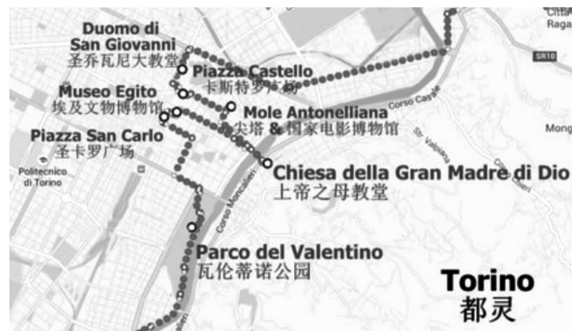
Duomo di San Giovanni
圣乔瓦尼大教堂

Piazza Castello
卡斯特罗广场

Museo Egito
埃及文物博物馆

Mole Antonelliana
尖塔 & 国家电影博物馆

Piazza San Carlo
圣卡罗广场

Chiesa della Gran Madre di Dio
上帝之母教堂

Parco del Valentino
瓦伦蒂诺公园

Torino
都灵

Politecnico di Torino

Corso Casale

Corso Moncalieri

SR10

Raga

Cha

Mong